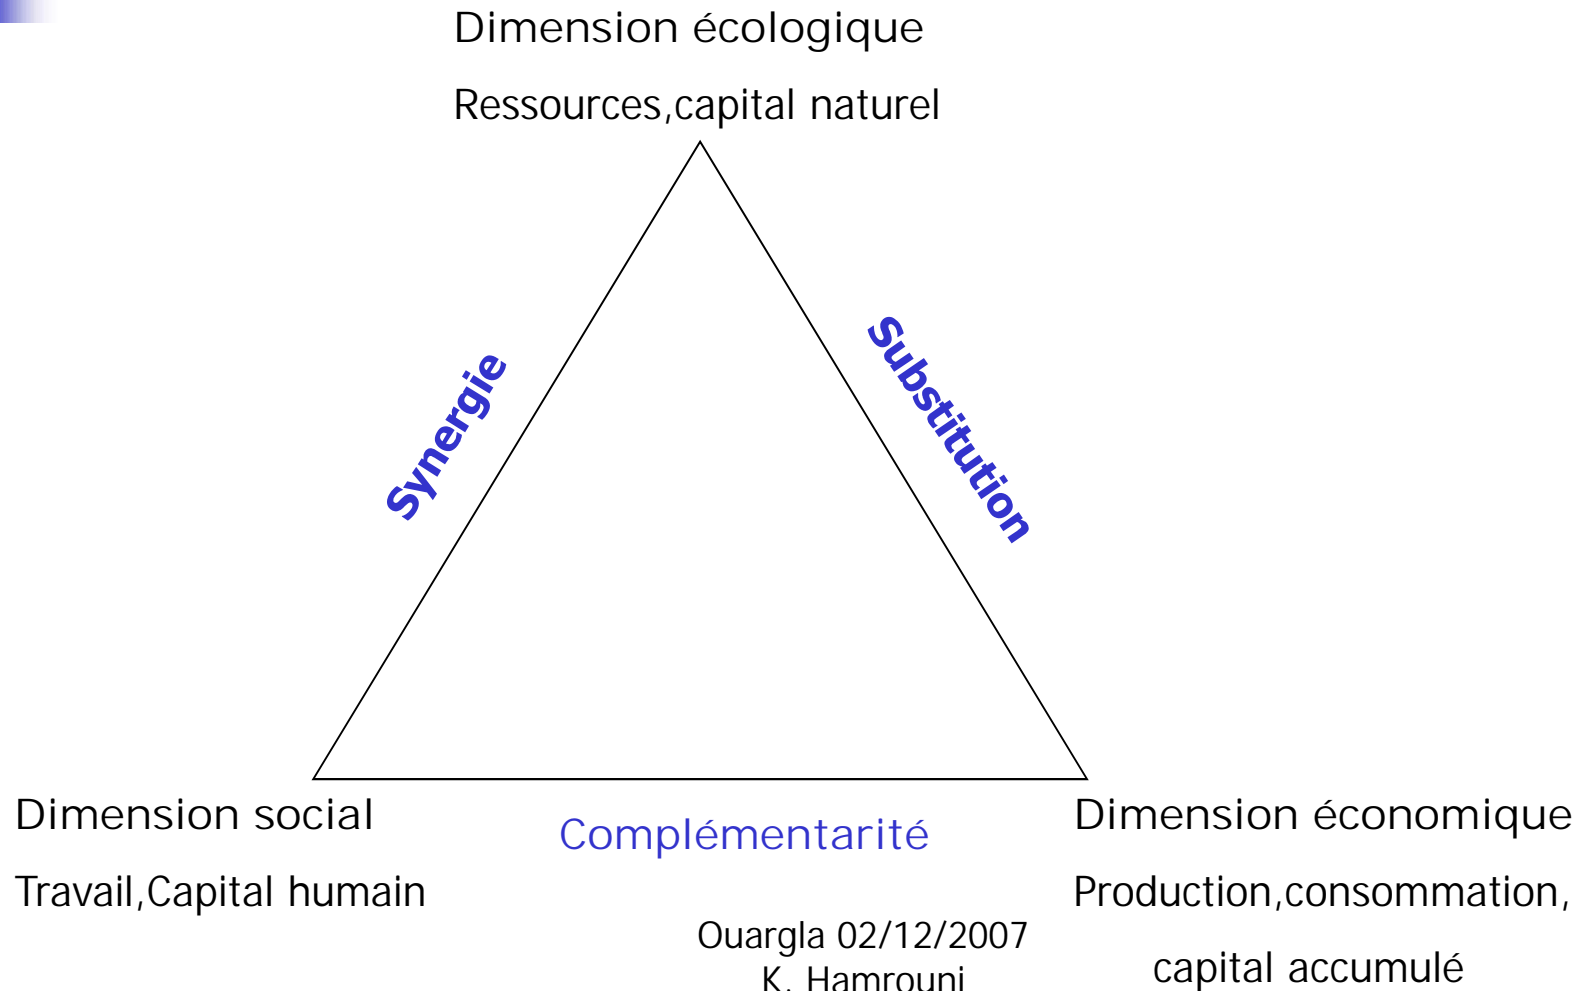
Dimension écologique

Ressources,capital naturel

Synergie

Substitution

Dimension social

Travail,Capital humain

Complémentarité

Dimension économique

Production,consommation,

capital accumulé

Ouargla 02/12/2007
K. Hamrouni